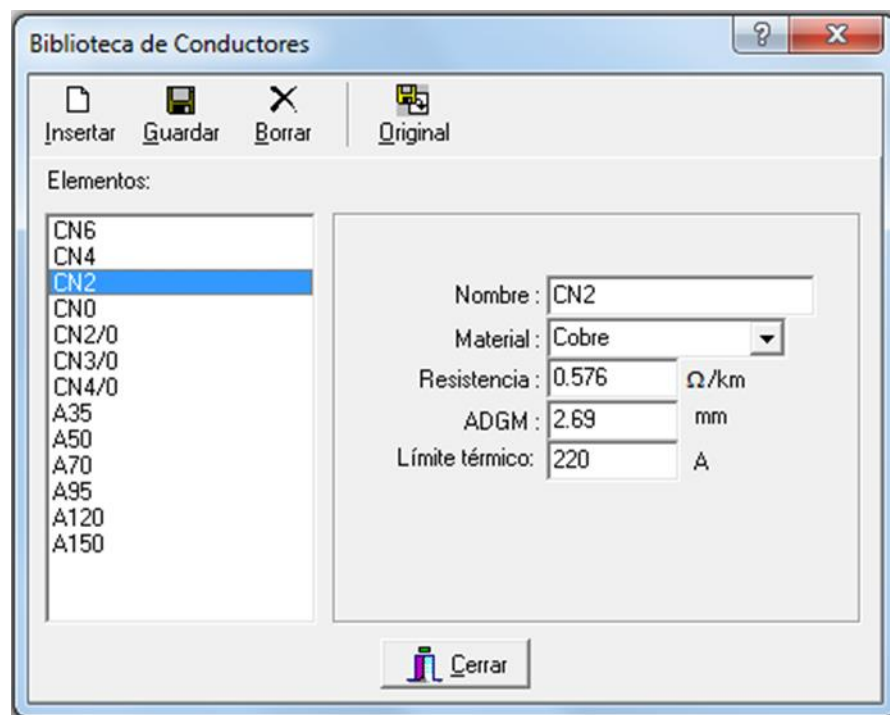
Biblioteca de Conductores

Insertar Guardar Borrar Original

Elementos:

CN6
CN4
CN2
CN0
CN2/0
CN3/0
CN4/0
A35
A50
A70
A95
A120
A150

Nombre : CN2
Material : Cobre
Resistencia : 0.576 $\Omega$/km
ADGM : 2.69 mm
Límite térmico: 220 A

Cerrar